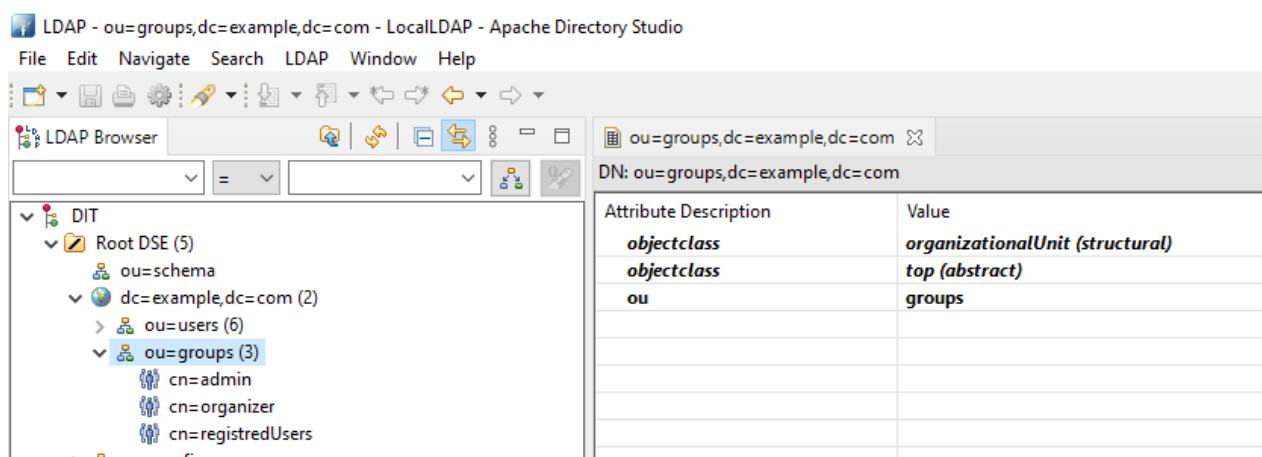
LDAP - ou=groups,dc=example,dc=com - LocalLDAP - Apache Directory Studio

File Edit Navigate Search LDAP Window Help

LDAP Browser

=

DIT
Root DSE (5)
ou=schema
dc=example,dc=com (2)
ou=users (6)
ou=groups (3)
cn=admin
cn=organizer
cn=registredUsers

ou=groups,dc=example,dc=com

DN: ou=groups,dc=example,dc=com

| Attribute Description | Value |
|---|---|
| objectclass | organizationalUnit (structural) |
| objectclass | top (abstract) |
| ou | groups |